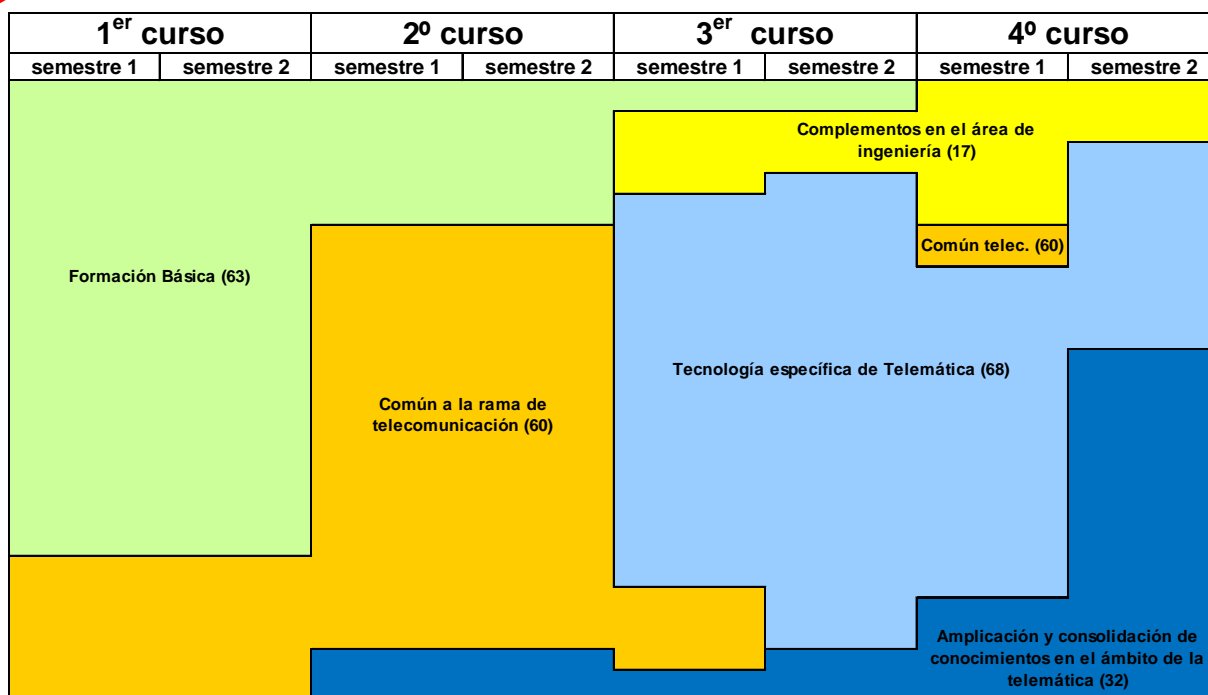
| 1$^{er}$ curso | | 2º curso | | 3$^{er}$ curso | | 4º curso | |
|---|---|---|---|---|---|---|---|
| semestre 1 | semestre 2 | semestre 1 | semestre 2 | semestre 1 | semestre 2 | semestre 1 | semestre 2 |

Complementos en el área de ingeniería (17)

Común telec. (60)

Formación Básica (63)

Tecnología específica de Telemática (68)

Común a la rama de telecomunicación (60)

Amplicación y consolidación de conocimientos en el ámbito de la telemática (32)